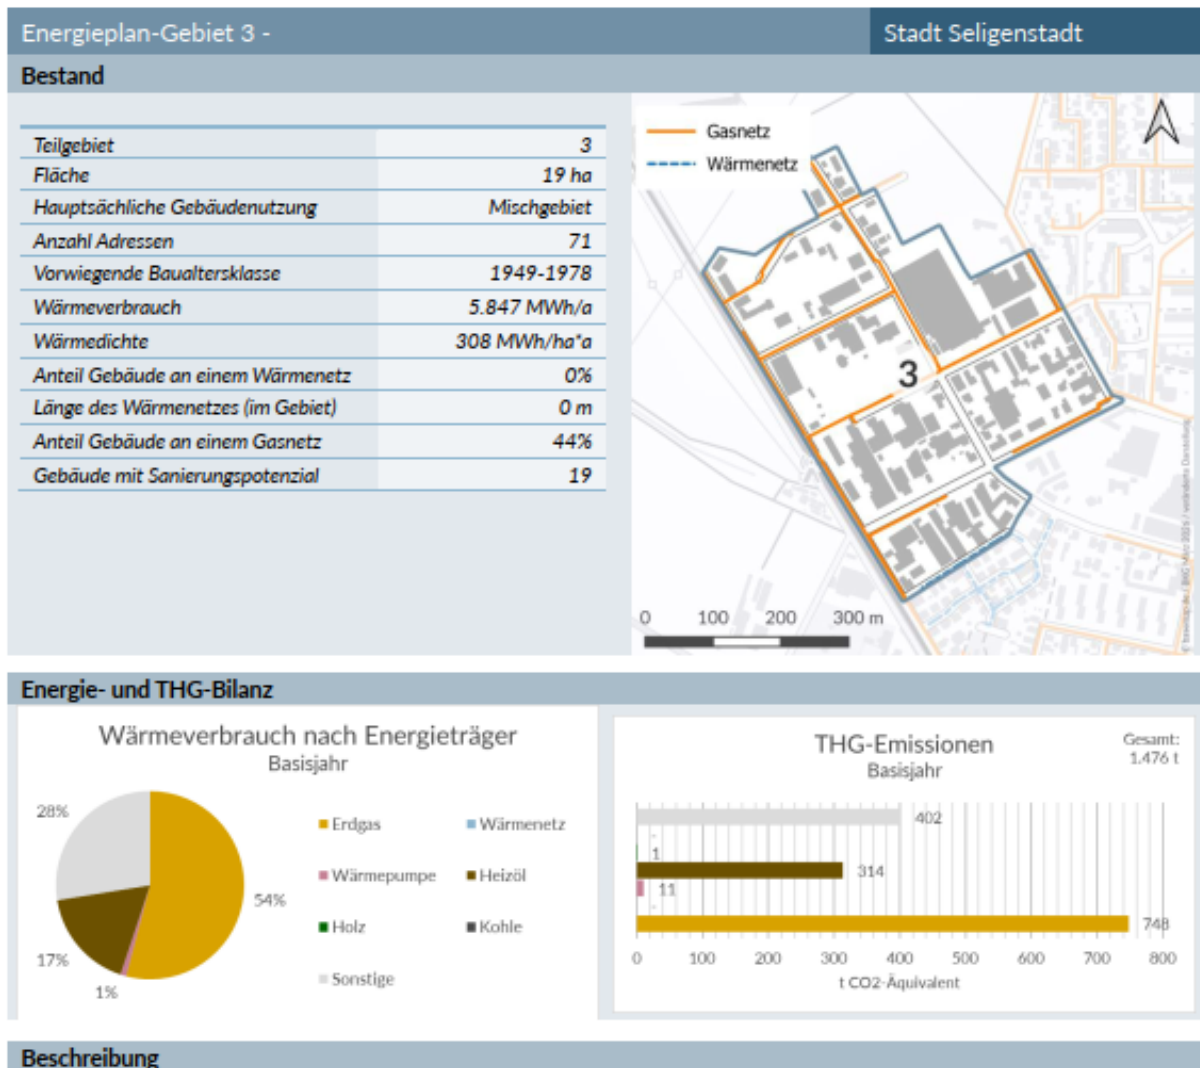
Energieplan-Gebiet 3 -

Stadt Seligenstadt

Bestand

| | |
|---|---|
| Teilgebiet | 3 |
| Fläche | 19 ha |
| Hauptsächliche Gebäudenutzung | Mischgebiet |
| Anzahl Adressen | 71 |
| Vorwiegende Baualtersklasse | 1949-1978 |
| Wärmeverbrauch | 5.847 MWh/a |
| Wärmedichte | 308 MWh/ha*a |
| Anteil Gebäude an einem Wärmenetz | 0% |
| Länge des Wärmenetzes (im Gebiet) | 0 m |
| Anteil Gebäude an einem Gasnetz | 44% |
| Gebäude mit Sanierungspotenzial | 19 |

Gasnetz
Wärmenetz

3

0 100 200 300 m

Energie- und THG-Bilanz

Wärmeverbrauch nach Energieträger
Basisjahr

28%
54%
17%
1%

Erdgas
Wärmenetz
Wärmepumpe
Heizöl
Holz
Kohle
Sonstige

THG-Emissionen
Basisjahr

Gesamt:
1.476 t

402
1
314
11
748

0 100 200 300 400 500 600 700 800
t CO2-Äquivalent

Beschreibung